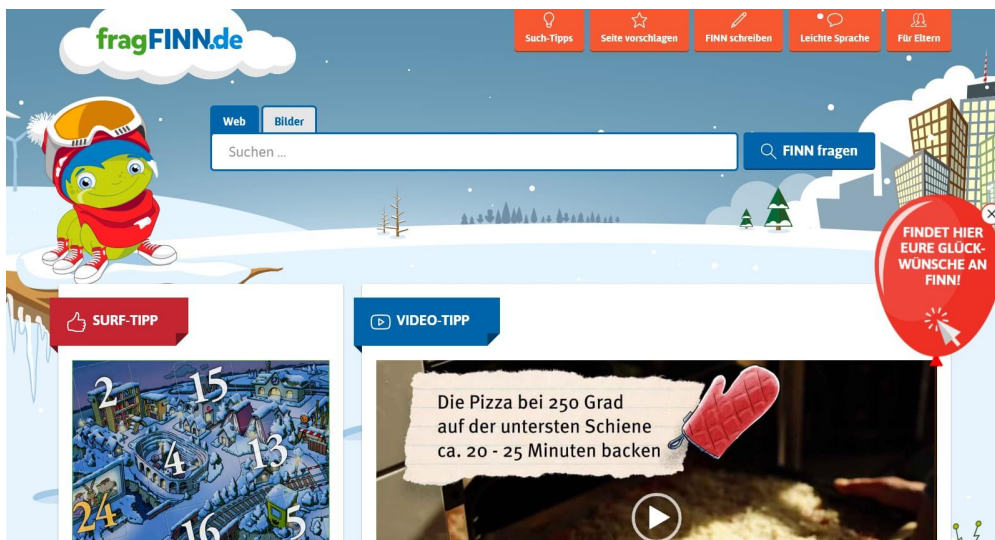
fragFINN.de

Such-Tipps
Seite vorschlagen
FINN schreiben
Leichte Sprache
Für Eltern

Web
Bilder
Suchen ...
FINN fragen

FINDET HIER EURE GLÜCKWÜNSCHE AN FINN!

SURF-TIPP

2 15 4 13 24 16 5

VIDEO-TIPP

Die Pizza bei 250 Grad auf der untersten Schiene ca. 20 - 25 Minuten backen